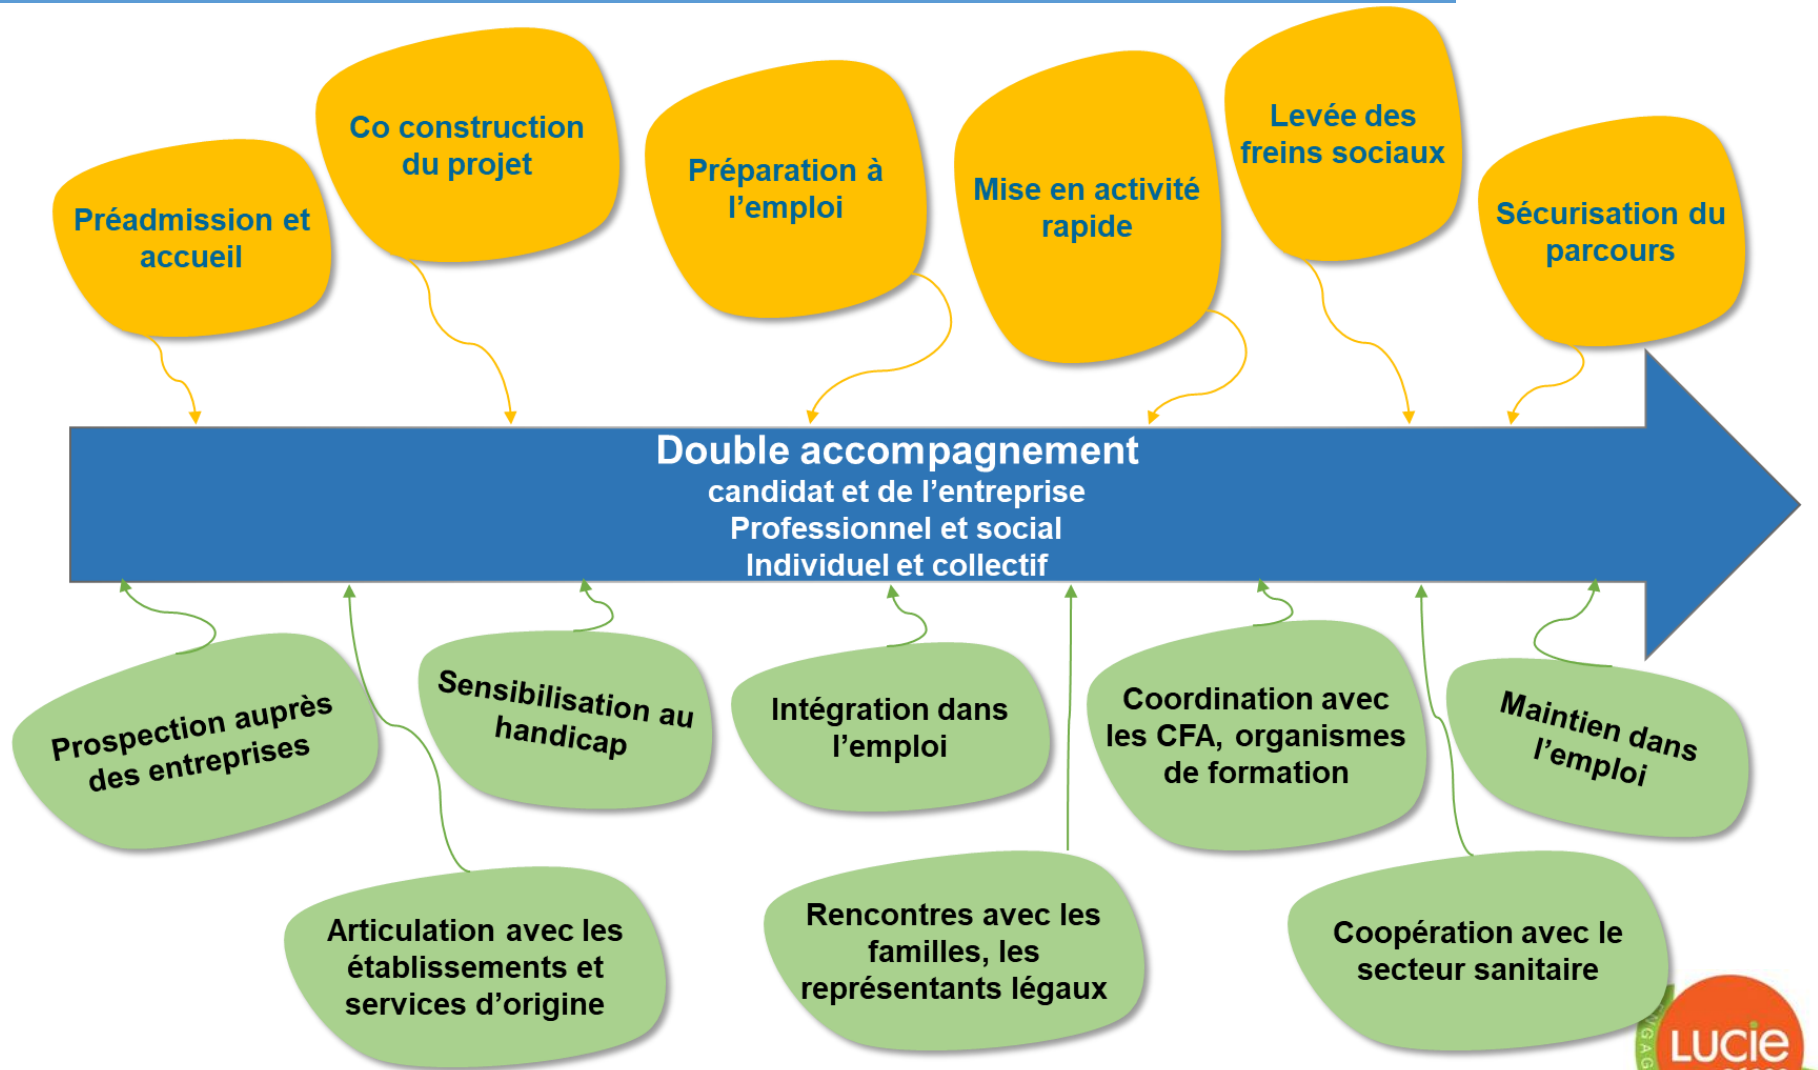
Préadmission et accueil

Co construction du projet

Préparation à l'emploi

Mise en activité rapide

Levée des freins sociaux

Sécurisation du parcours

Double accompagnement
candidat et de l'entreprise
Professionnel et social
Individuel et collectif

Prospection auprès des entreprises

Sensibilisation au handicap

Intégration dans l'emploi

Coordination avec les CFA, organismes de formation

Maintien dans l'emploi

Articulation avec les établissements et services d'origine

Rencontres avec les familles, les représentants légaux

Coopération avec le secteur sanitaire

LUCie